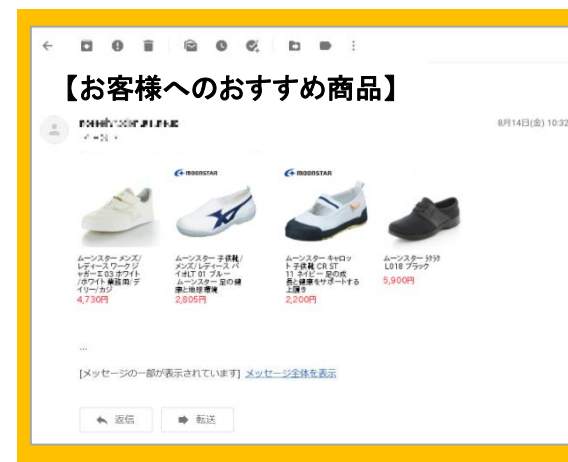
【お客様へのおすすめ商品】

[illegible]

8月14日(金) 10:32

MOONSTAR

MOONSTAR

ムーンスター メンズ/レディース ワークシューズ 03 ホワイト/ホワイト 軽量/デイリーカジ
4,730円

ムーンスター 子供靴 メンズ/レディース バイオLT 01 ブルー ムーンスター 足の健康と地球環境
2,805円

ムーンスター キャロット 子供靴 CR ST 11 ネイビー 足の成長と健康をサポートする上履き
2,200円

ムーンスター リラク L018 ブラック
5,900円

...

[メッセージの一部が表示されています] メッセージ全体を表示

返信

転送